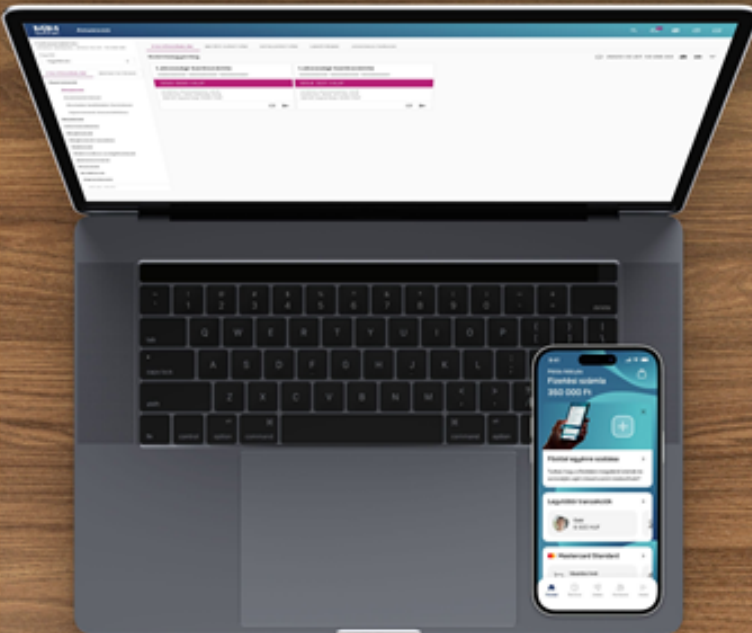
Fizetési számla
350 000 Ft

Fizetési egyéni szolgálás

Legutóbbi tranzakciók

Mastercard Standard

esc

Q W E R T Y U I O P

caps lock A S D F G H J K L

shift Z X C V B N M

fn control option command command option